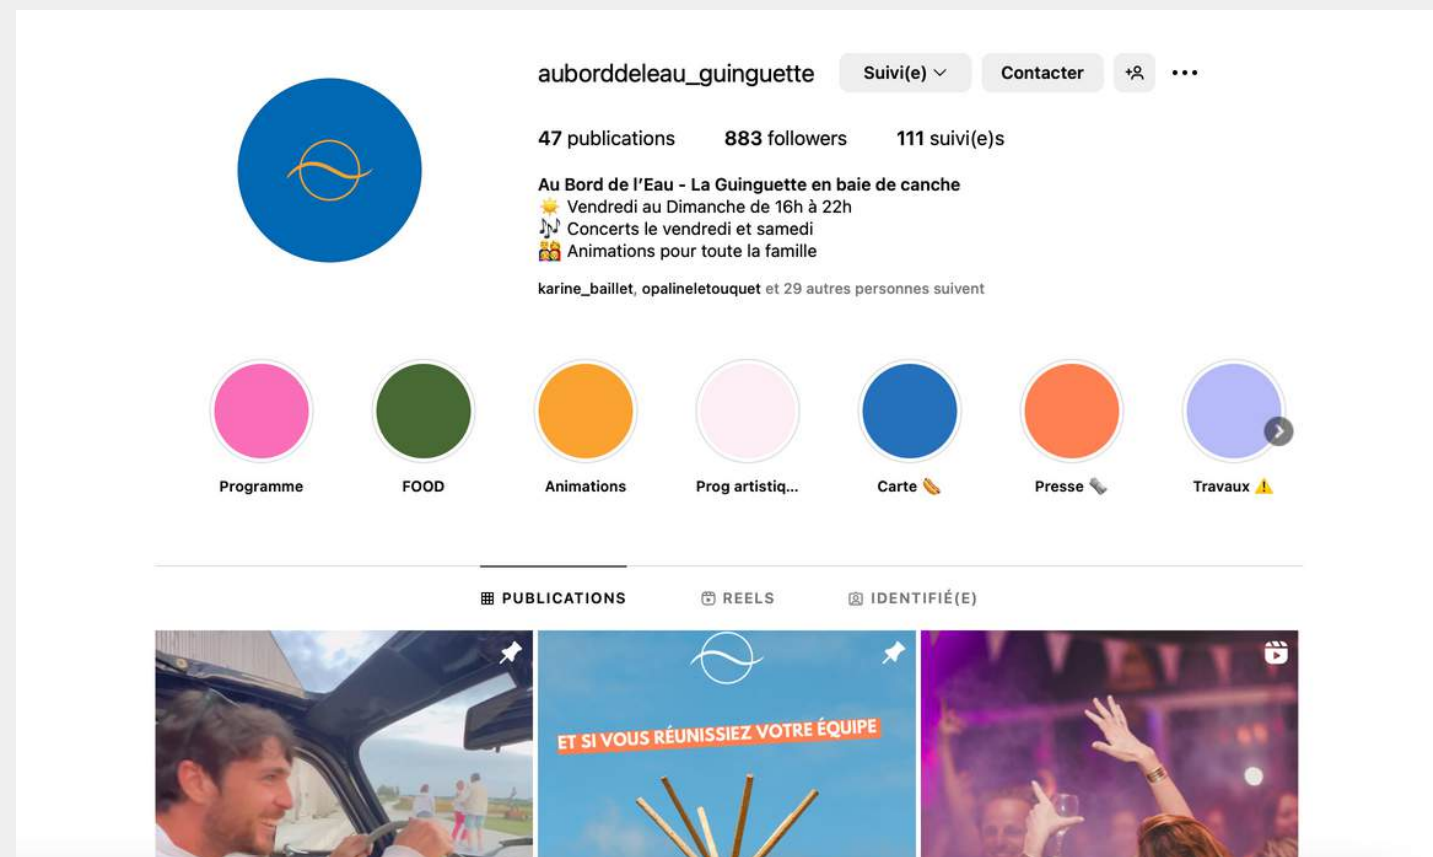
auborddeleau_guinguette Suivi(e) Contacter

47 publications 883 followers 111 suivi(e)s

Au Bord de l'Eau - La Guinguette en baie de canche
☀️ Vendredi au Dimanche de 16h à 22h
🎶 Concerts le vendredi et samedi
👨‍👩‍👧‍👦 Animations pour toute la famille

karine_baillet, opalineletouquet et 29 autres personnes suivent

Programme
FOOD
Animations
Prog artistiq...
Carte 🌭
Presse 🗞️
Travaux ⚠️

PUBLICATIONS
REELS
IDENTIFIÉ(E)

ET SI VOUS RÉUNISSIEZ VOTRE ÉQUIPE